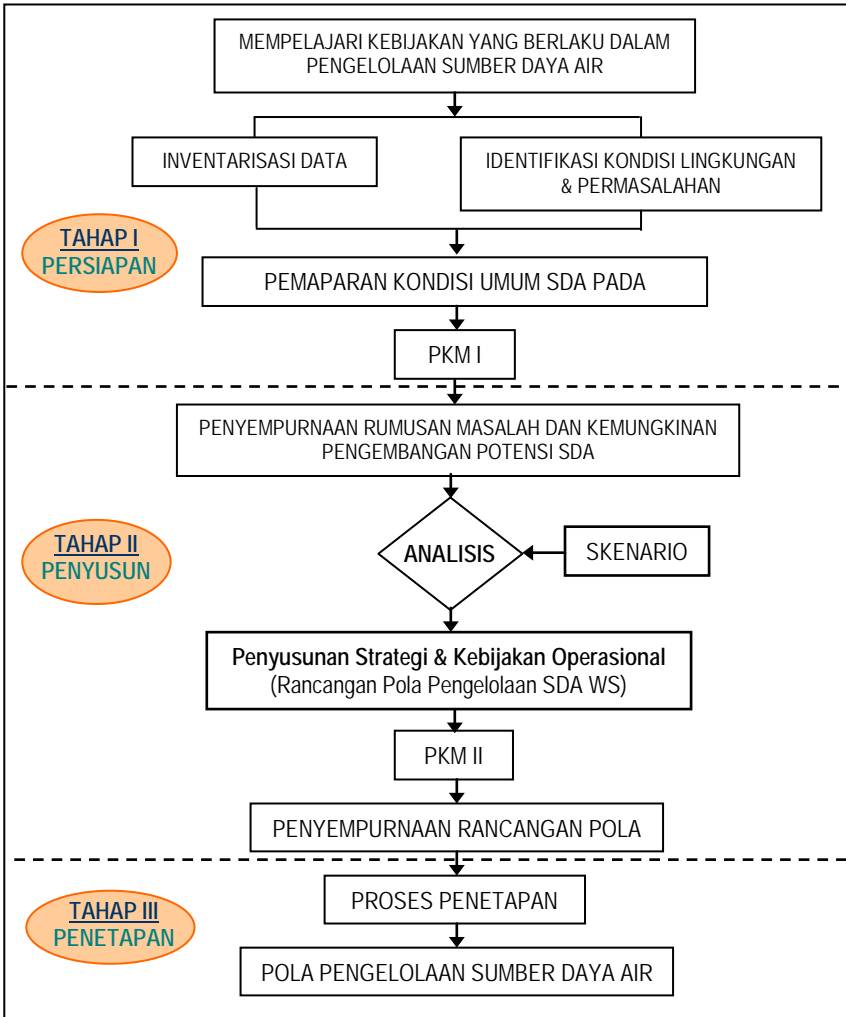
MEMPELAJARI KEBIJAKAN YANG BERLAKU DALAM PENGELOLAAN SUMBER DAYA AIR

INVENTARISASI DATA

IDENTIFIKASI KONDISI LINGKUNGAN & PERMASALAHAN

TAHAP I
PERSIAPAN

PEMAPARAN KONDISI UMUM SDA PADA

PKM I

PENYEMPURNAAN RUMUSAN MASALAH DAN KEMUNGKINAN PENGEMBANGAN POTENSI SDA

TAHAP II
PENYUSUN

ANALISIS

SKENARIO

Penyusunan Strategi & Kebijakan Operasional
(Rancangan Pola Pengelolaan SDA WS)

PKM II

PENYEMPURNAAN RANCANGAN POLA

TAHAP III
PENETAPAN

PROSES PENETAPAN

POLA PENGELOLAAN SUMBER DAYA AIR